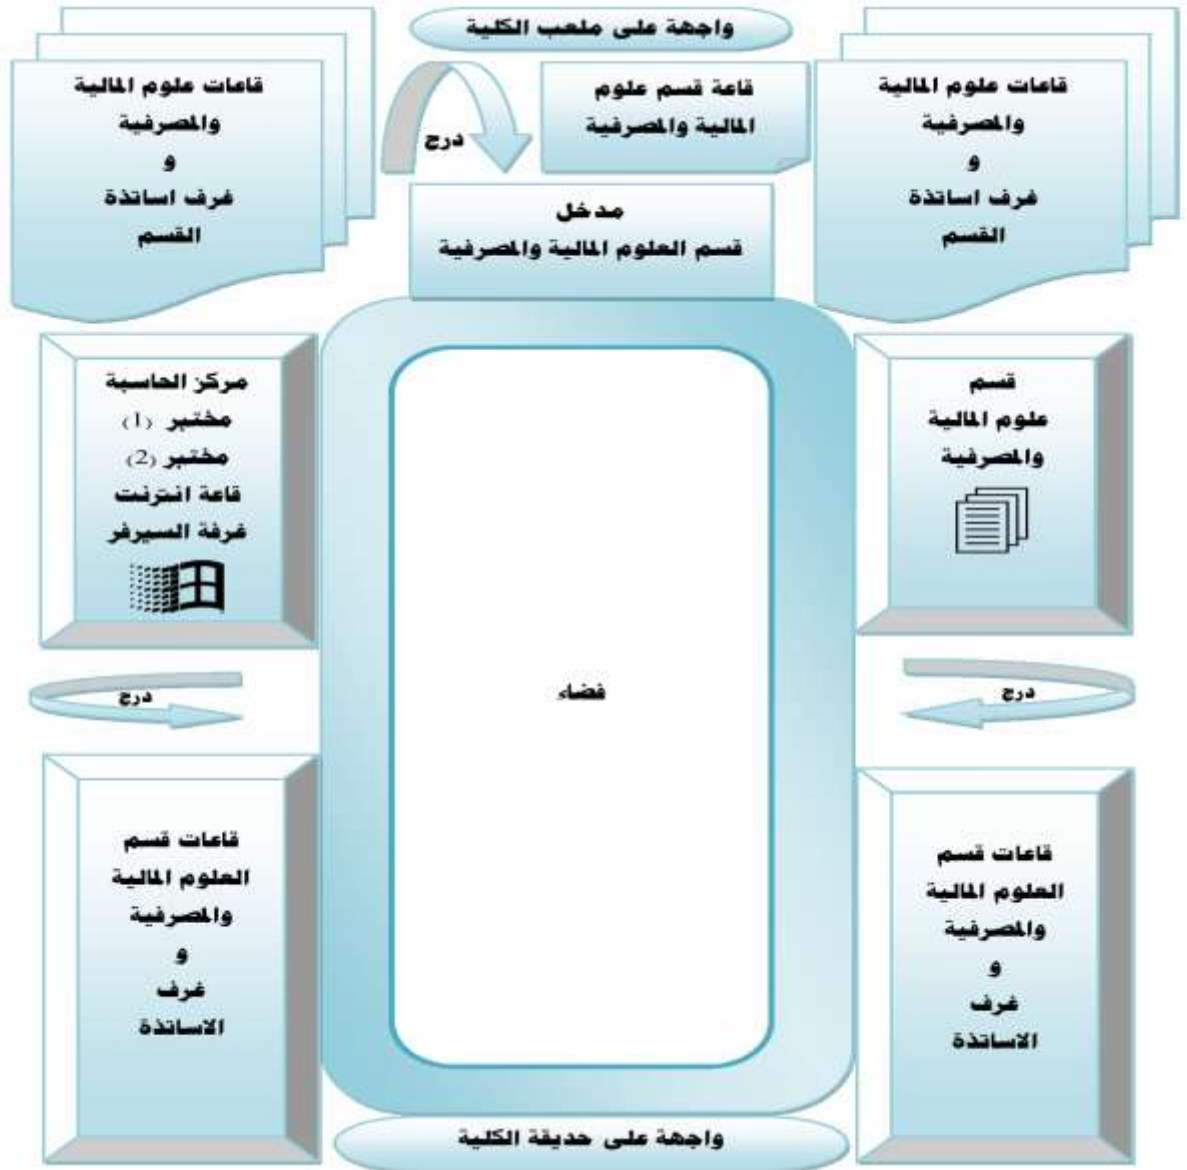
واجهة على ملعب الكلية

قاعات علوم المالية والمصرفية و غرف اساتذة القسم

درج

قاعة قسم علوم المالية والمصرفية

قاعات علوم المالية والمصرفية و غرف اساتذة القسم

مدخل
قسم العلوم المالية والمصرفية

مركز الحاسبة
مختبر (1)
مختبر (2)
قاعة انترنت
غرفة السيرفر

قسم
علوم المالية والمصرفية

درج

فضاء

درج

قاعات قسم العلوم المالية والمصرفية و غرف الاساتذة

قاعات قسم العلوم المالية والمصرفية و غرف الاساتذة

واجهة على حديقة الكلية